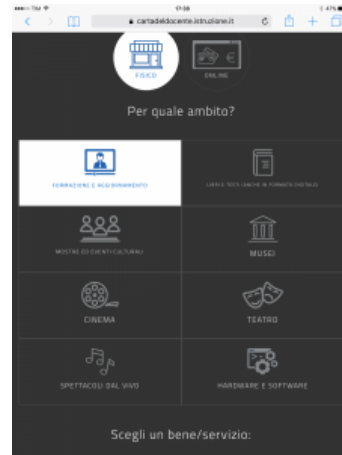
●●●○○ TIM 17:38 47%

cartadeldocente.istruzione.it

FISICO

ONLINE

Per quale ambito?

FORMAZIONE E AGGIORNAMENTO

LIBRI E TESTI (ANCHE IN FORMATO DIGITALE)

MOSTRE ED EVENTI CULTURALI

MUSEI

CINEMA

TEATRO

SPETTACOLI DAL VIVO

HARDWARE E SOFTWARE

Scegli un bene/servizio: